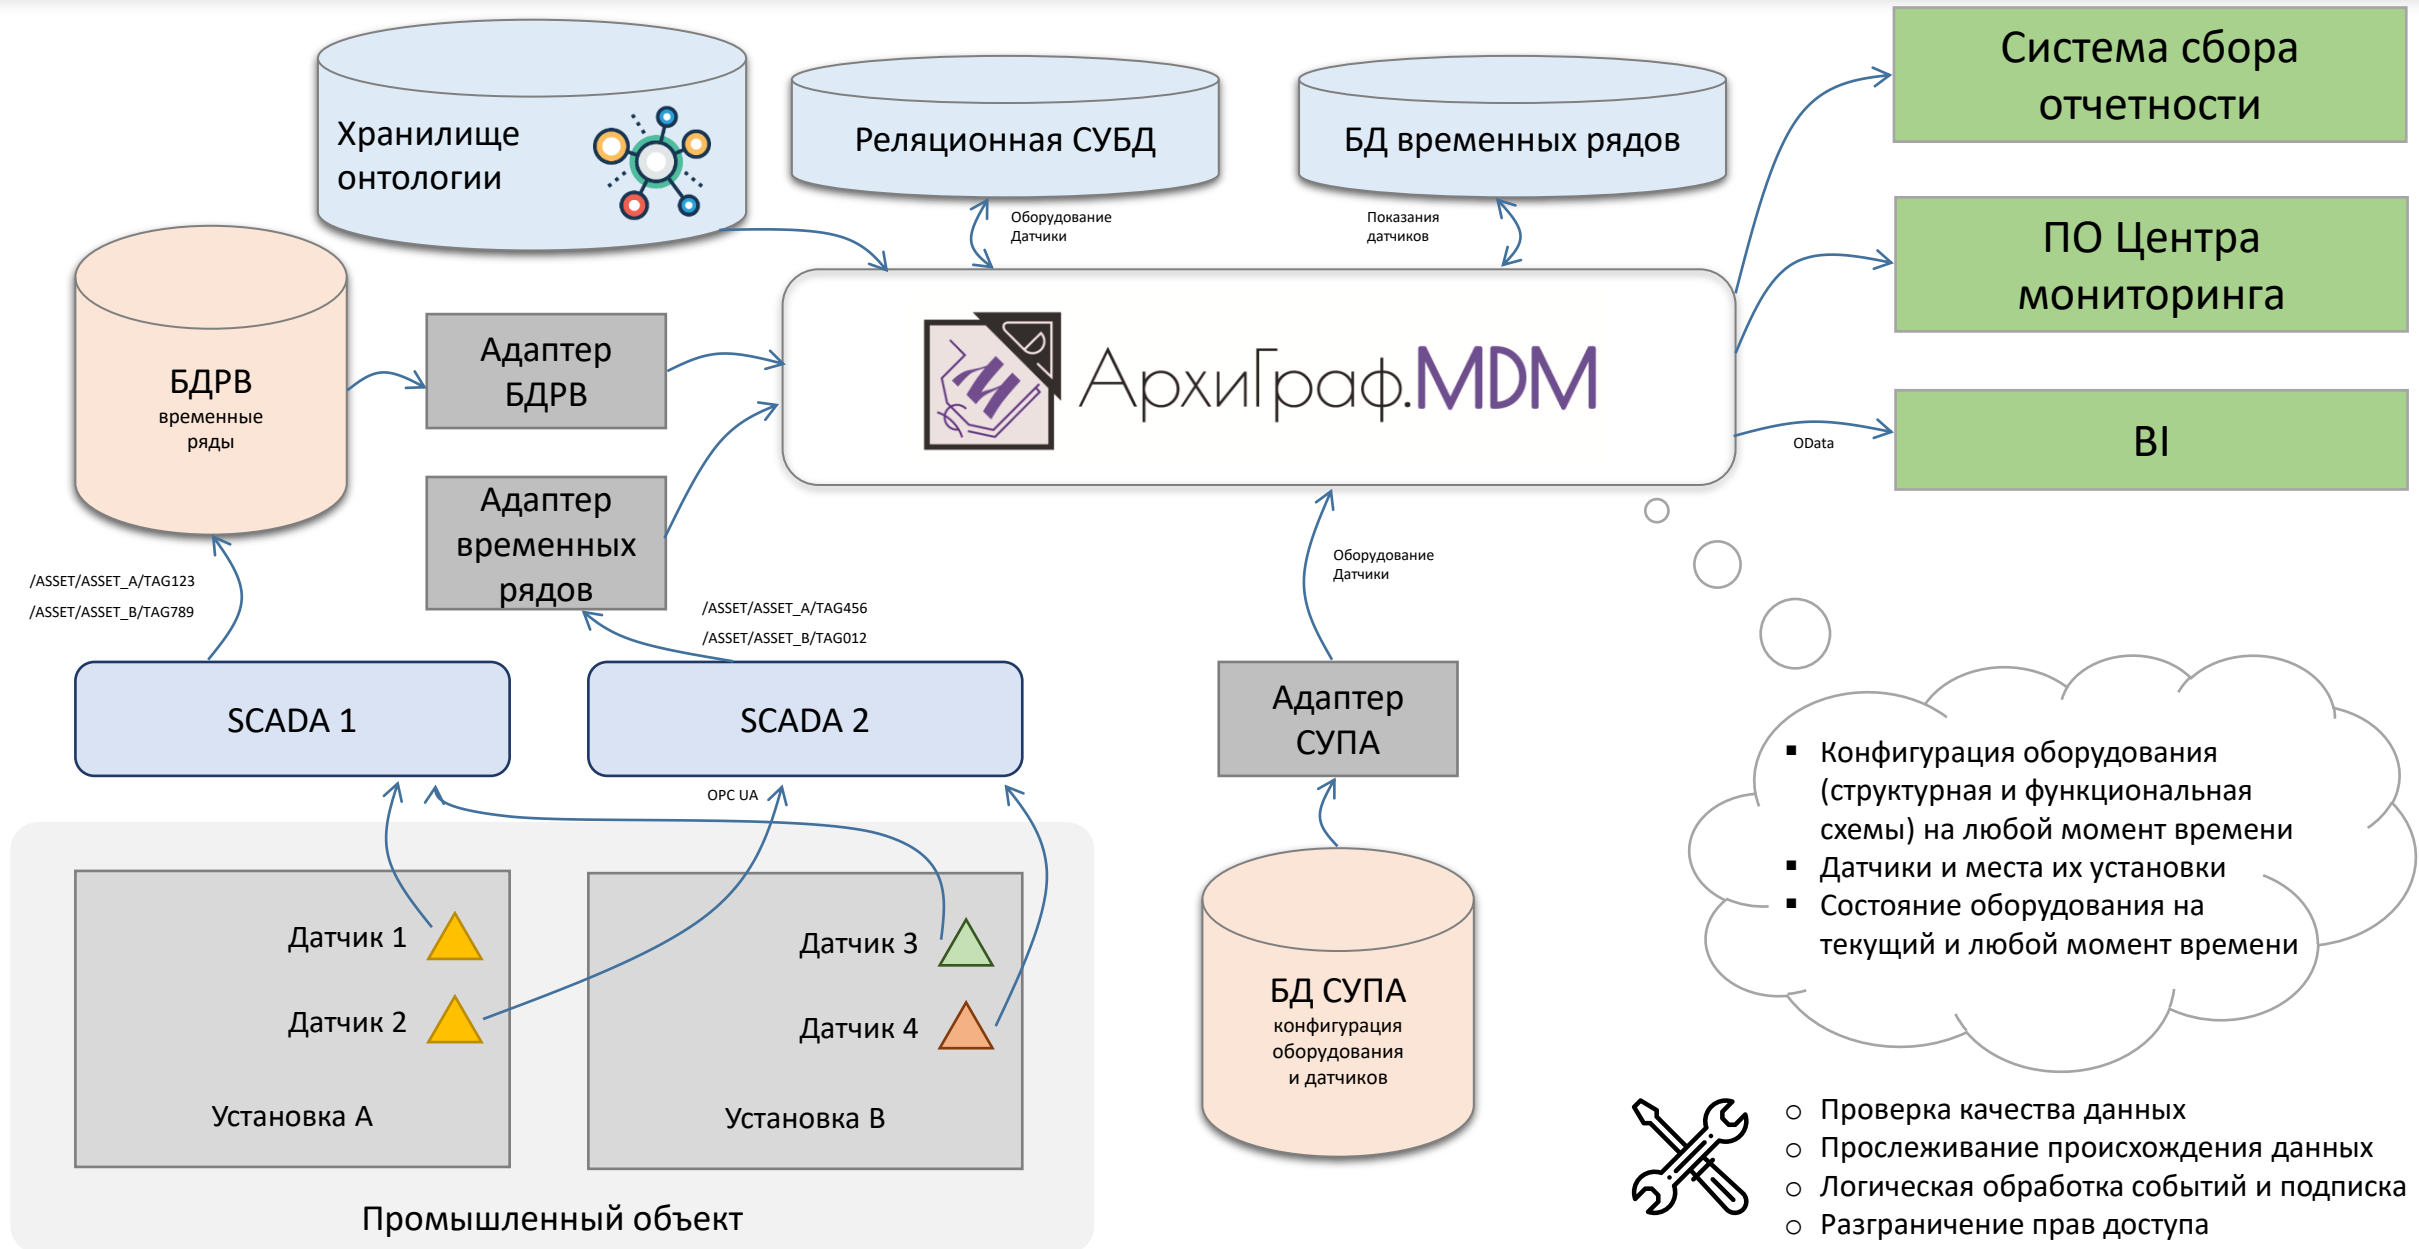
Хранилище онтологии

Реляционная СУБД

БД временных рядов

Система сбора отчетности

ПО Центра мониторинга

BI

Оборудование
Датчики

Показания
датчиков

БДРВ
временные
ряды

Адаптер БДРВ

АрхиГраф.MDM

OData

Адаптер временных рядов

Оборудование
Датчики

/ASSET/ASSET_A/TAG123
/ASSET/ASSET_B/TAG789

/ASSET/ASSET_A/TAG456
/ASSET/ASSET_B/TAG012

SCADA 1

SCADA 2

Адаптер СУПА

OPC UA

- Конфигурация оборудования (структурная и функциональная схемы) на любой момент времени
- Датчики и места их установки
- Состояние оборудования на текущий и любой момент времени

Датчик 1

Датчик 2

Датчик 3

Датчик 4

Установка А

Установка В

БД СУПА
конфигурация
оборудования
и датчиков

Промышленный объект

○ Проверка качества данных
○ Прослеживание происхождения данных
○ Логическая обработка событий и подписка
○ Разграничение прав доступа